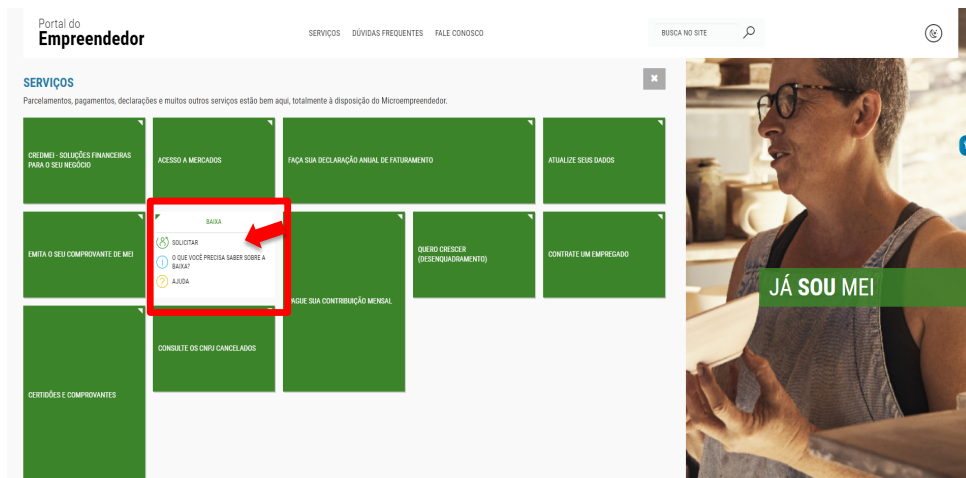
Portal do
Empreendedor

SERVIÇOS DÚVIDAS FREQUENTES FALE CONOSCO

BUSCA NO SITE

SERVIÇOS
Parcelamentos, pagamentos, declarações e muitos outros serviços estão bem aqui, totalmente à disposição do Microempreendedor.

CREDMEI - SOLUÇÕES FINANCEIRAS PARA O SEU NEGÓCIO

ACESSO A MERCADOS

FAÇA SUA DECLARAÇÃO ANUAL DE FATURAMENTO

ATUALIZE SEUS DADOS

EMITA O SEU COMPROVANTE DE MEI

BAIXA
SOLICITAR
O QUE VOCÊ PRECISA SABER SOBRE A BAIXA?
AJUDA

PAGUE SUA CONTRIBUIÇÃO MENSAL

QUERO CRESCER (DESENQUADRAMENTO)

CONTRATE UM EMPREGADO

CERTIDÕES E COMPROVANTES

CONSULTE OS CNPJ CANCELADOS

JÁ SOU MEI